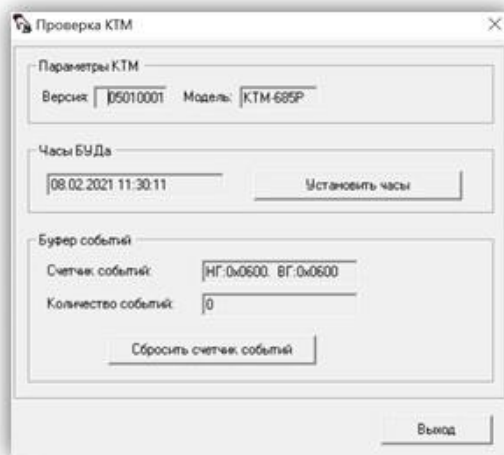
Проверка КТМ

Параметры КТМ

Версия: 05010001 Модель: КТМ-685Р

Часы БУДа

08.02.2021 11:30:11

Установить часы

Буфер событий

Счетчик событий: НГ:0x0600. ВГ:0x0600

Количество событий: 0

Сбросить счетчик событий

Выход